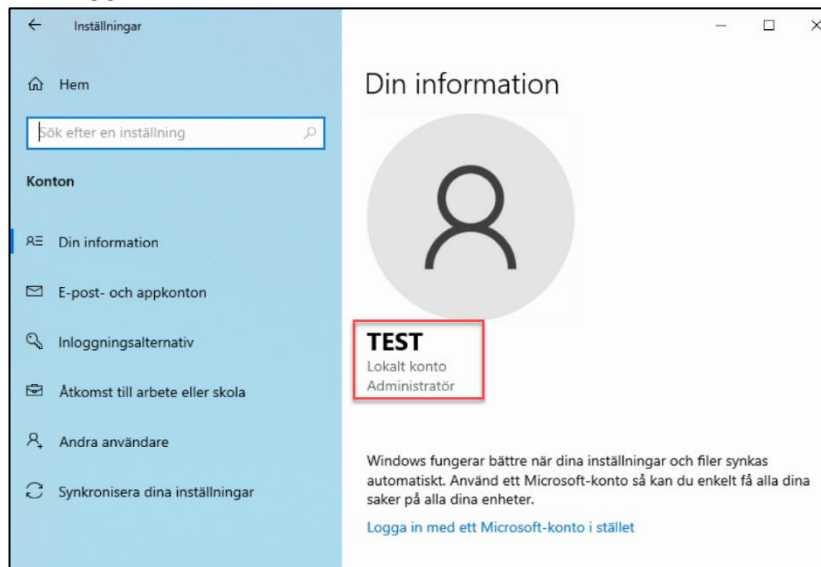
Inställningar

Hem

Sök efter en inställning

Konton

Din information

E-post- och appkonton

Inloggningsalternativ

Åtkomst till arbete eller skola

Andra användare

Synkronisera dina inställningar

Din information

TEST
Lokalt konto
Administratör

Windows fungerar bättre när dina inställningar och filer synkas automatiskt. Använd ett Microsoft-konto så kan du enkelt få alla dina saker på alla dina enheter.

Logga in med ett Microsoft-konto i stället